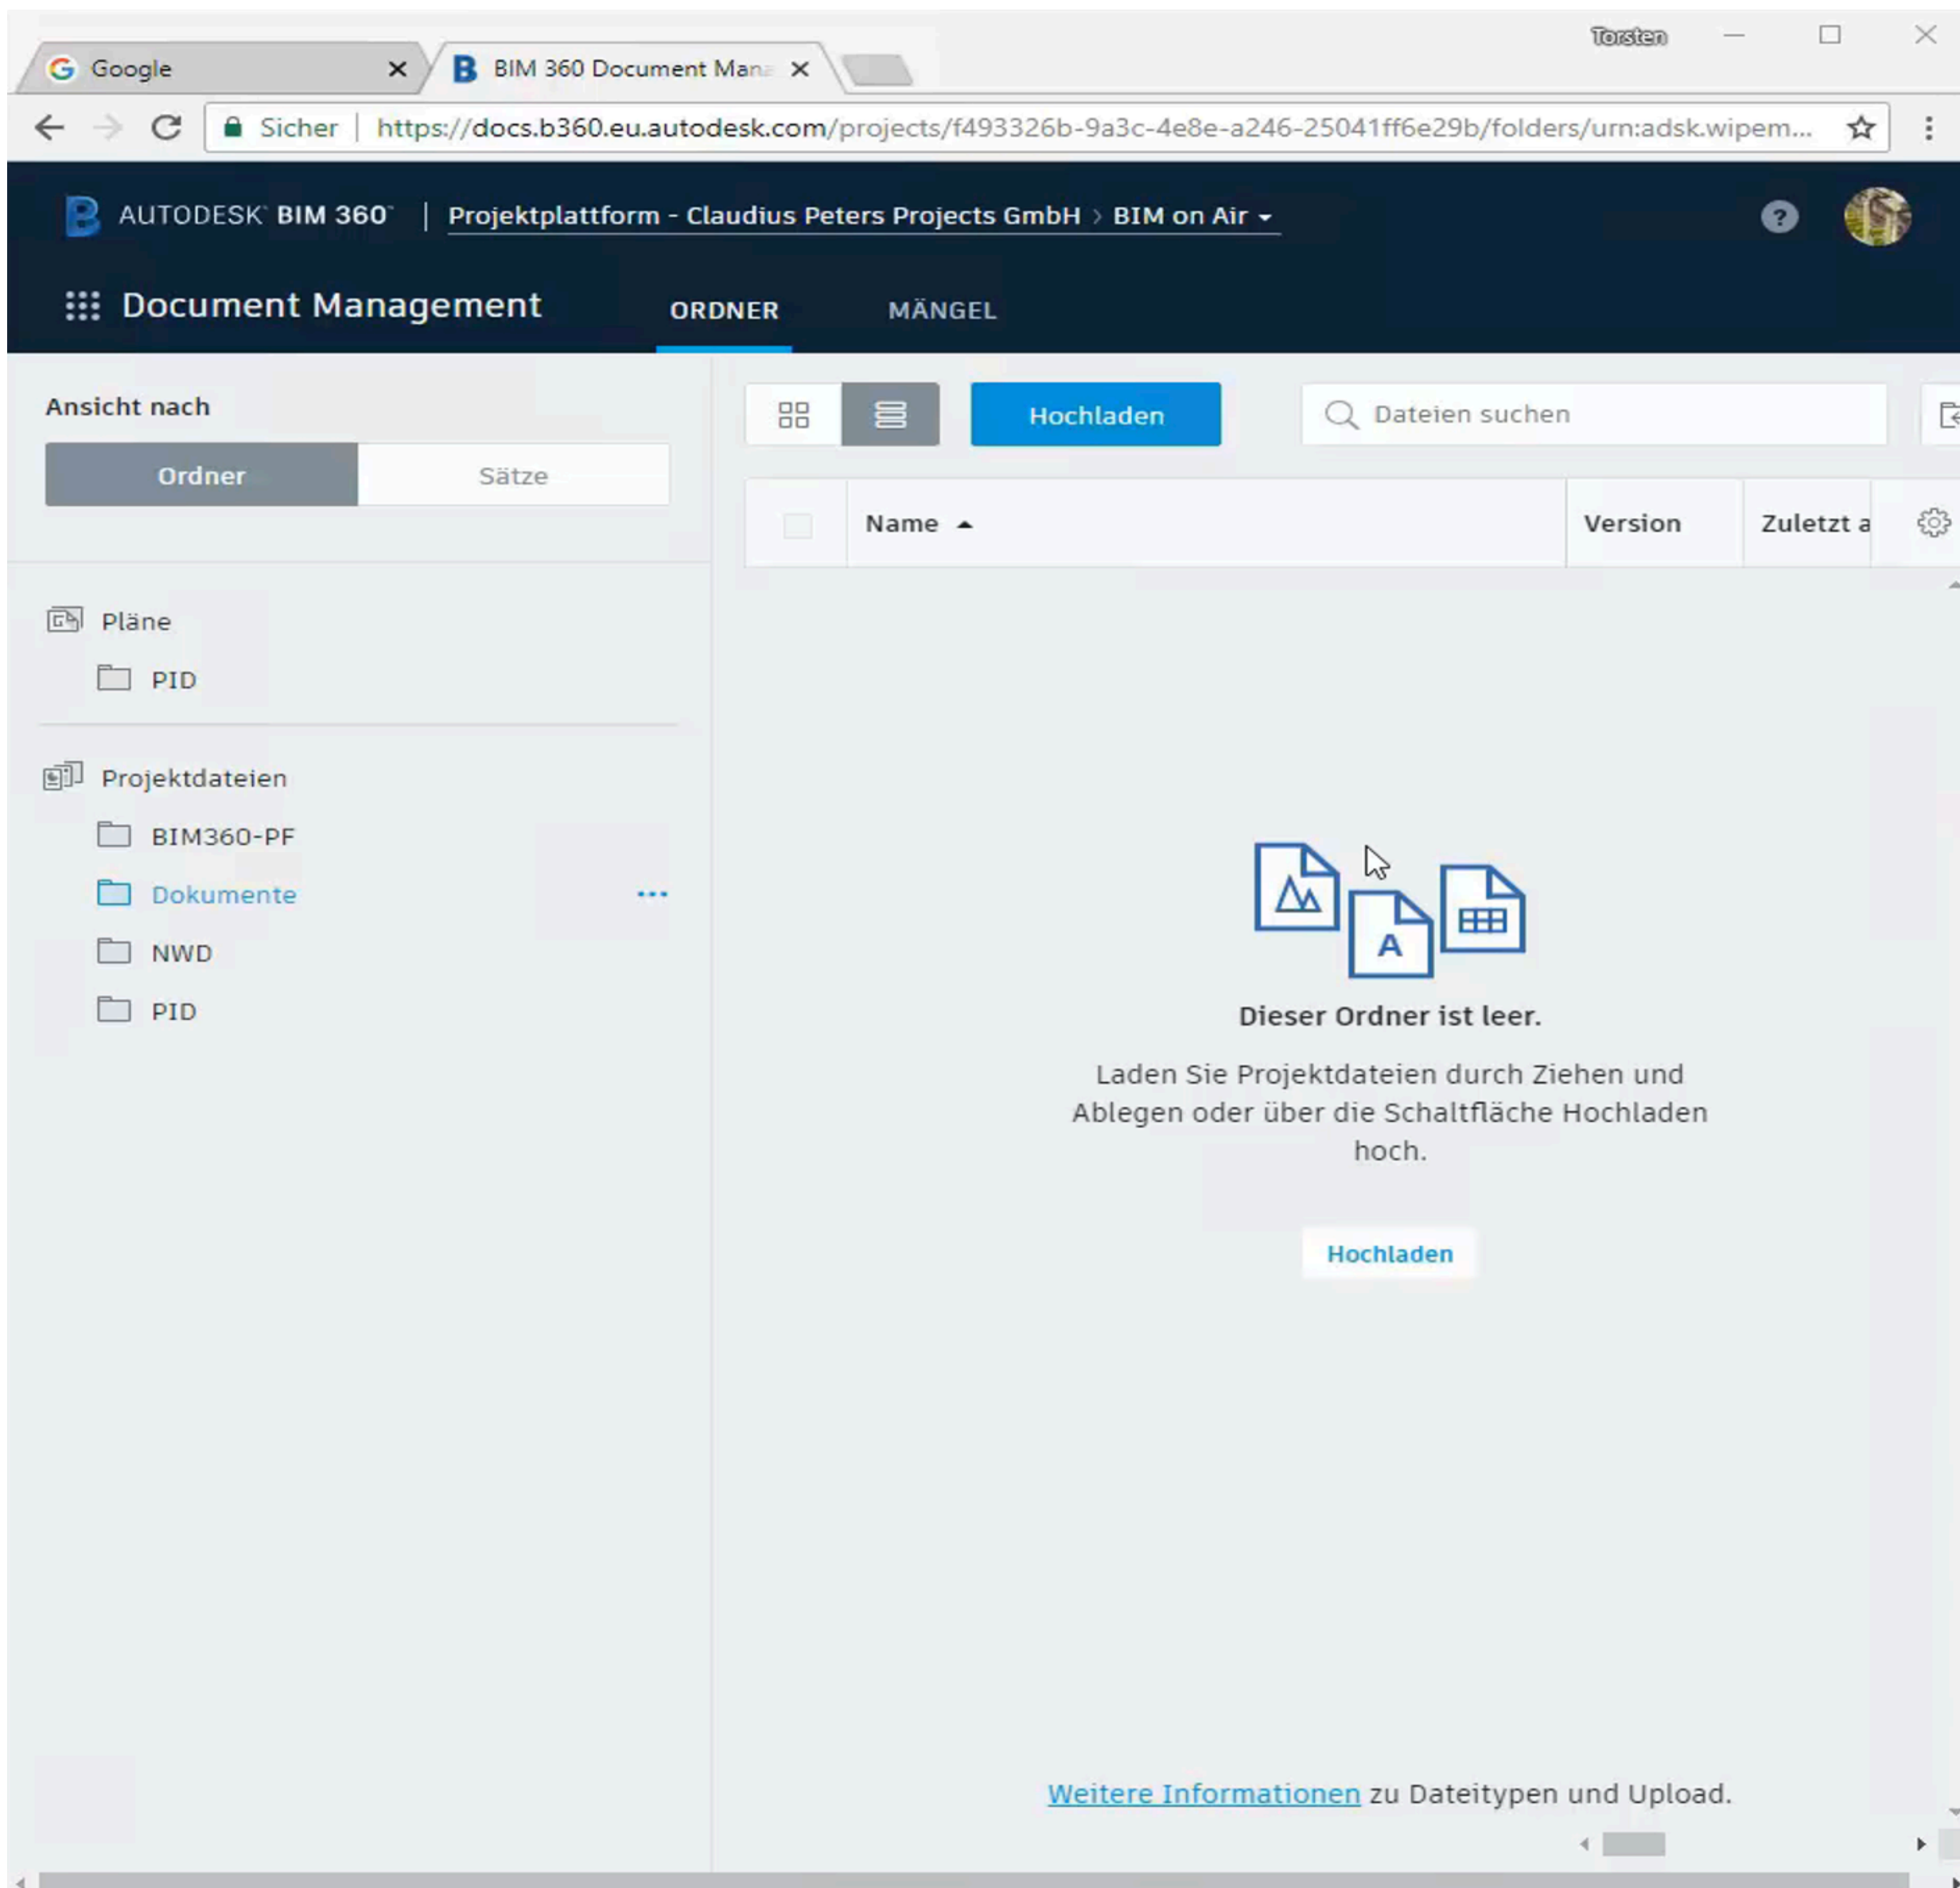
Torsten

Google ×

BIM 360 Document Man ×

Sicher | https://docs.b360.eu.autodesk.com/projects/f493326b-9a3c-4e8e-a246-25041ff6e29b/folders/urn:adsk.wipem...

AUTODESK BIM 360 | Projektplattform - Claudius Peters Projects GmbH › BIM on Air

Document Management

ORDNER

MÄNGEL

Ansicht nach

Ordner

Sätze

Pläne

PID

Projektdateien

BIM360-PF

Dokumente

NWD

PID

Hochladen

Dateien suchen

Name

Version

Zuletzt a

A

Dieser Ordner ist leer.

Laden Sie Projektdateien durch Ziehen und Ablegen oder über die Schaltfläche Hochladen hoch.

Hochladen

Weitere Informationen zu Dateitypen und Upload.